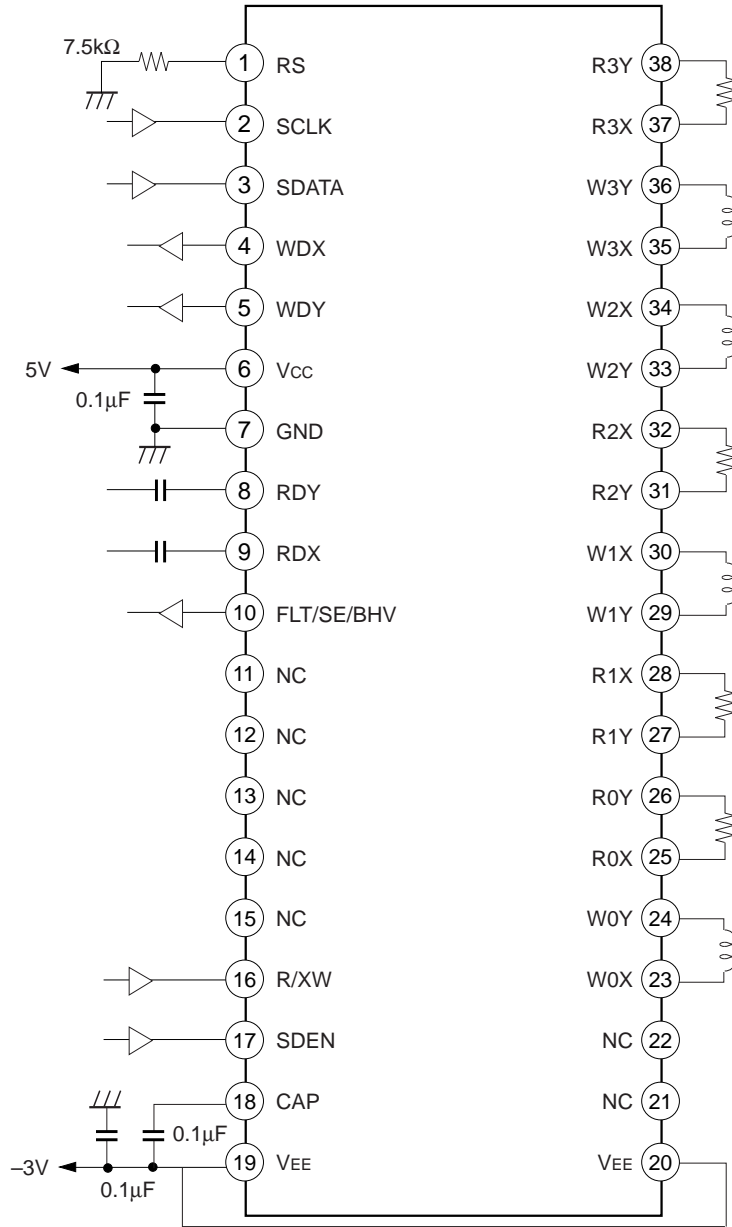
7.5kΩ
1 RS
2 SCLK
3 SDATA
4 WDX
5 WDY
5V
6 Vcc
0.1μF
7 GND
8 RDY
9 RDX
10 FLT/SE/BHV
11 NC
12 NC
13 NC
14 NC
15 NC
16 R/XW
17 SDEN
18 CAP
0.1μF
–3V
19 VEE
0.1μF

R3Y 38
R3X 37
W3Y 36
W3X 35
W2X 34
W2Y 33
R2X 32
R2Y 31
W1X 30
W1Y 29
R1X 28
R1Y 27
R0Y 26
R0X 25
W0Y 24
W0X 23
NC 22
NC 21
VEE 20